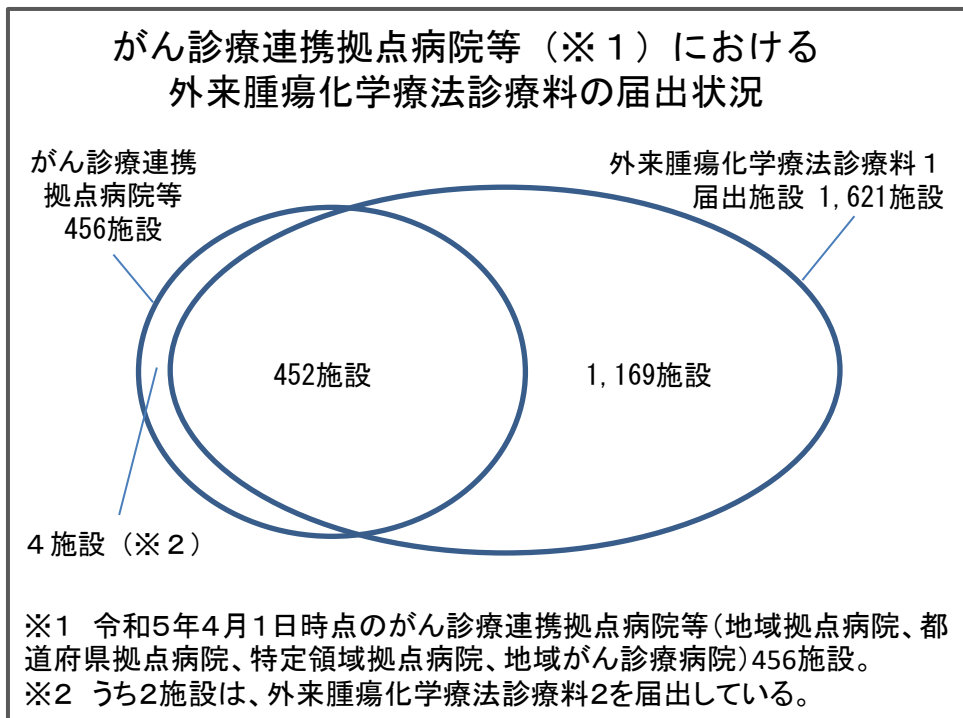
がん診療連携拠点病院等（※１）における
外来腫瘍化学療法診療料の届出状況

がん診療連携
拠点病院等
456施設

外来腫瘍化学療法診療料１
届出施設 1,621施設

452施設

1,169施設

４施設（※２）

※1　令和５年４月１日時点のがん診療連携拠点病院等（地域拠点病院、都道府県拠点病院、特定領域拠点病院、地域がん診療病院）456施設。
※2　うち2施設は、外来腫瘍化学療法診療料2を届出している。